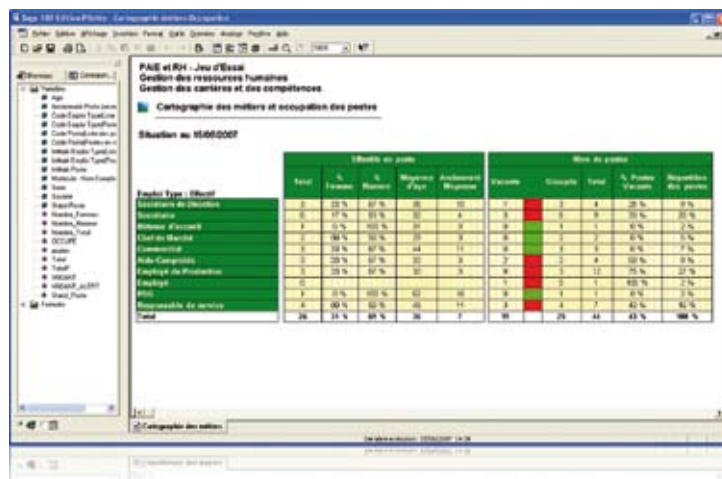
Sage 100 Edition Pilotée - Cartographie métiers Occupation

PAIE et RH - Jeu d'Essai
Gestion des ressources humaines
Gestion des carrières et des compétences

Cartographie des métiers et occupation des postes

Situation au 15/06/2007

| Emploi Type : Effectif | Total | % Femme | % Homme | Moyenne d'âge | Ancienneté Moyenne | Vacante | | Occupé | Total | % Postes Vacants | Répartition des postes |
|---|---|---|---|---|---|---|---|---|---|---|---|
| Secrétaire de Direction | 3 | 33 % | 67 % | 36 | 10 | 1 | | 3 | 4 | 25 % | 9 % |
| Secrétaire | 6 | 17 % | 83 % | 32 | 4 | 3 | | 6 | 9 | 33 % | 20 % |
| Hôtesse d'Accueil | 1 | 0 % | 100 % | 31 | 3 | 0 | | 1 | 1 | 0 % | 2 % |
| Chef de Marché | 2 | 50 % | 50 % | 29 | 3 | 0 | | 2 | 2 | 0 % | 5 % |
| Commercial | 3 | 33 % | 67 % | 44 | 11 | 0 | | 3 | 3 | 0 % | 7 % |
| Aide-Comptable | 3 | 33 % | 67 % | 33 | 3 | 2 | | 2 | 4 | 50 % | 9 % |
| Employé de Production | 3 | 33 % | 67 % | 33 | 3 | 9 | | 3 | 12 | 75 % | 27 % |
| Employé | 0 | | | | | 1 | | 0 | 1 | 100 % | 2 % |
| PDG | 1 | 0 % | 100 % | 63 | 16 | 0 | | 1 | 1 | 0 % | 2 % |
| Responsable de service | 4 | 50 % | 50 % | 45 | 11 | 3 | | 4 | 7 | 43 % | 16 % |
| Total | 26 | 31 % | 69 % | 36 | 7 | 19 | | 25 | 44 | 43 % | 100 % |

Cartographie des métiers